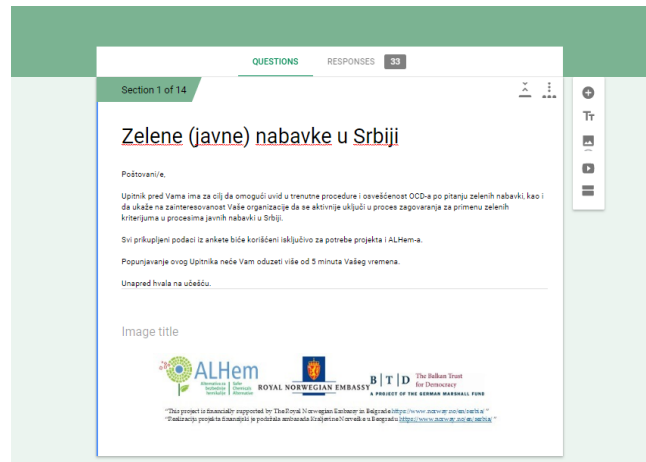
QUESTIONS RESPONSES 33

Section 1 of 14

Zelene (javne) nabavke u Srbiji

Poštovani/e,

Upitnik pred Vama ima za cilj da omogući uvid u trenutne procedure i osvešćenost OCD-a po pitanju zelenih nabavki, kao i da ukaže na zainteresovanost Vaše organizacije da se aktivnije uključi u proces zagovaranja za primenu zelenih kriterijuma u procesima javnih nabavki u Srbiji.

Svi prikupljeni podaci iz ankete biće korišćeni isključivo za potrebe projekta i ALHem-a.

Popunjavanje ovog Upitnika neće Vam oduzeti više od 5 minuta Vašeg vremena.

Unapred hvala na učešću.

Image title

ALHem

ROYAL NORWEGIAN EMBASSY

B | T | D The Balkan Trust for Democracy A PROJECT OF THE GERMAN MARSHALL FUND

"This project is financially supported by The Royal Norwegian Embassy in Belgrade https://www.norway.rs/en/serbia/"
"Realizaciju projekta finansijski je podržala ambasada Kraljevine Norveške u Beogradu https://www.norway.rs/en/serbia/"